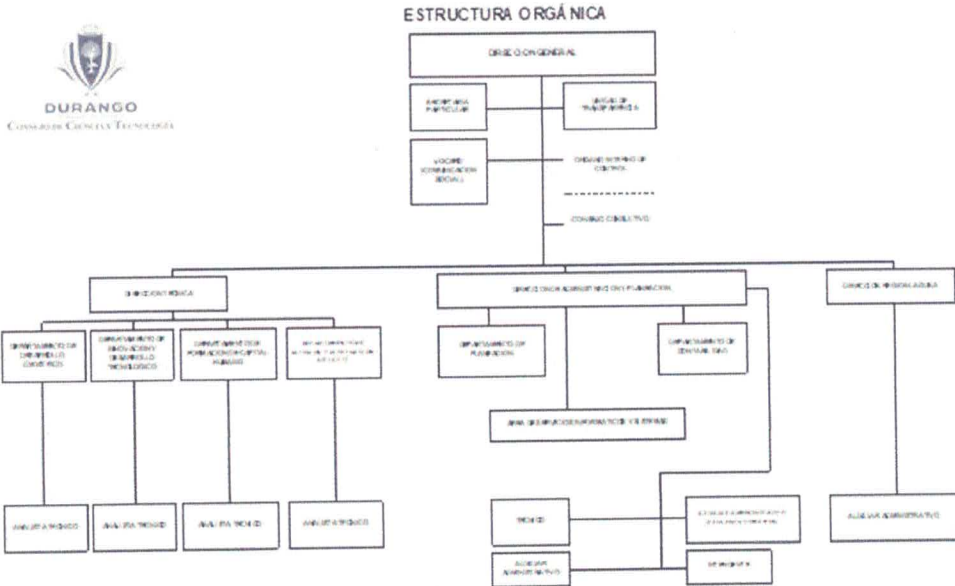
ESTRUCTURA ORGÁNICA

DURANGO
CONSEJO DE CIENCIA Y TECNOLOGÍA

DIRECCIÓN GENERAL

SECRETARIA PARTICULAR

UNIDAD DE TRANSPARENCIA

UNIDAD DE COMUNICACIÓN SOCIAL

ÓRGANO INTERNO DE CONTROL

CONSEJO CONSULTIVO

DIRECCIÓN TÉCNICA

DIRECCIÓN ADMINISTRATIVA Y DE PLANEACIÓN

DIRECCIÓN REGIONAL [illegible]

DEPARTAMENTO DE DESARROLLO CIENTÍFICO

DEPARTAMENTO DE INNOVACIÓN Y DESARROLLO TECNOLÓGICO

DEPARTAMENTO DE FORMACIÓN DE CAPITAL HUMANO

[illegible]

DEPARTAMENTO DE PLANEACIÓN

DEPARTAMENTO DE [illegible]

ÁREA DE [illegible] Y SISTEMAS

ANALISTA TÉCNICO

ANALISTA TÉCNICO

ANALISTA TÉCNICO

ANALISTA TÉCNICO

TÉCNICO

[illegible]

AUXILIAR ADMINISTRATIVO

AUXILIAR ADMINISTRATIVO

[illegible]